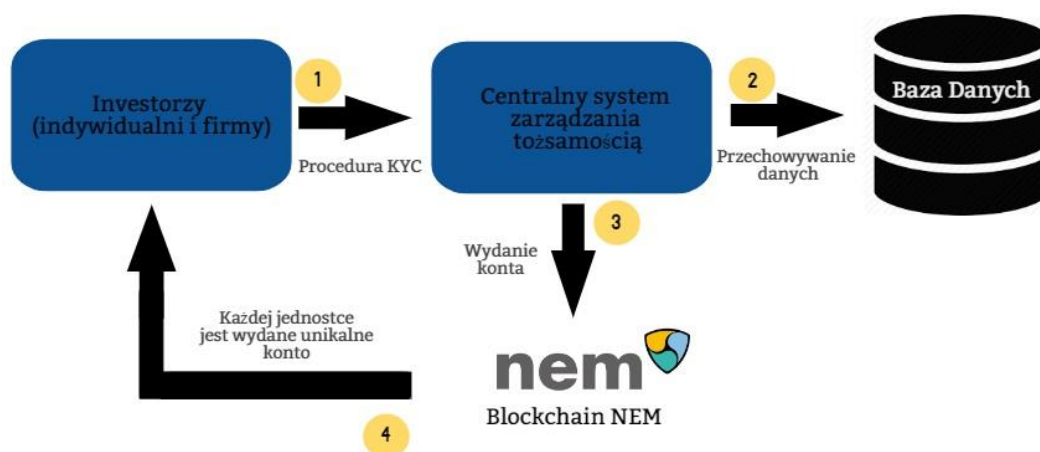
Investorzy (indywidualni i firmy)

1

Procedura KYC

Centralny system zarządzania tożsamością

2

Przechowywanie danych

Baza Danych

3

Wydanie konta

Każdej jednostce jest wydane unikalne konto

nem

Blockchain NEM

4